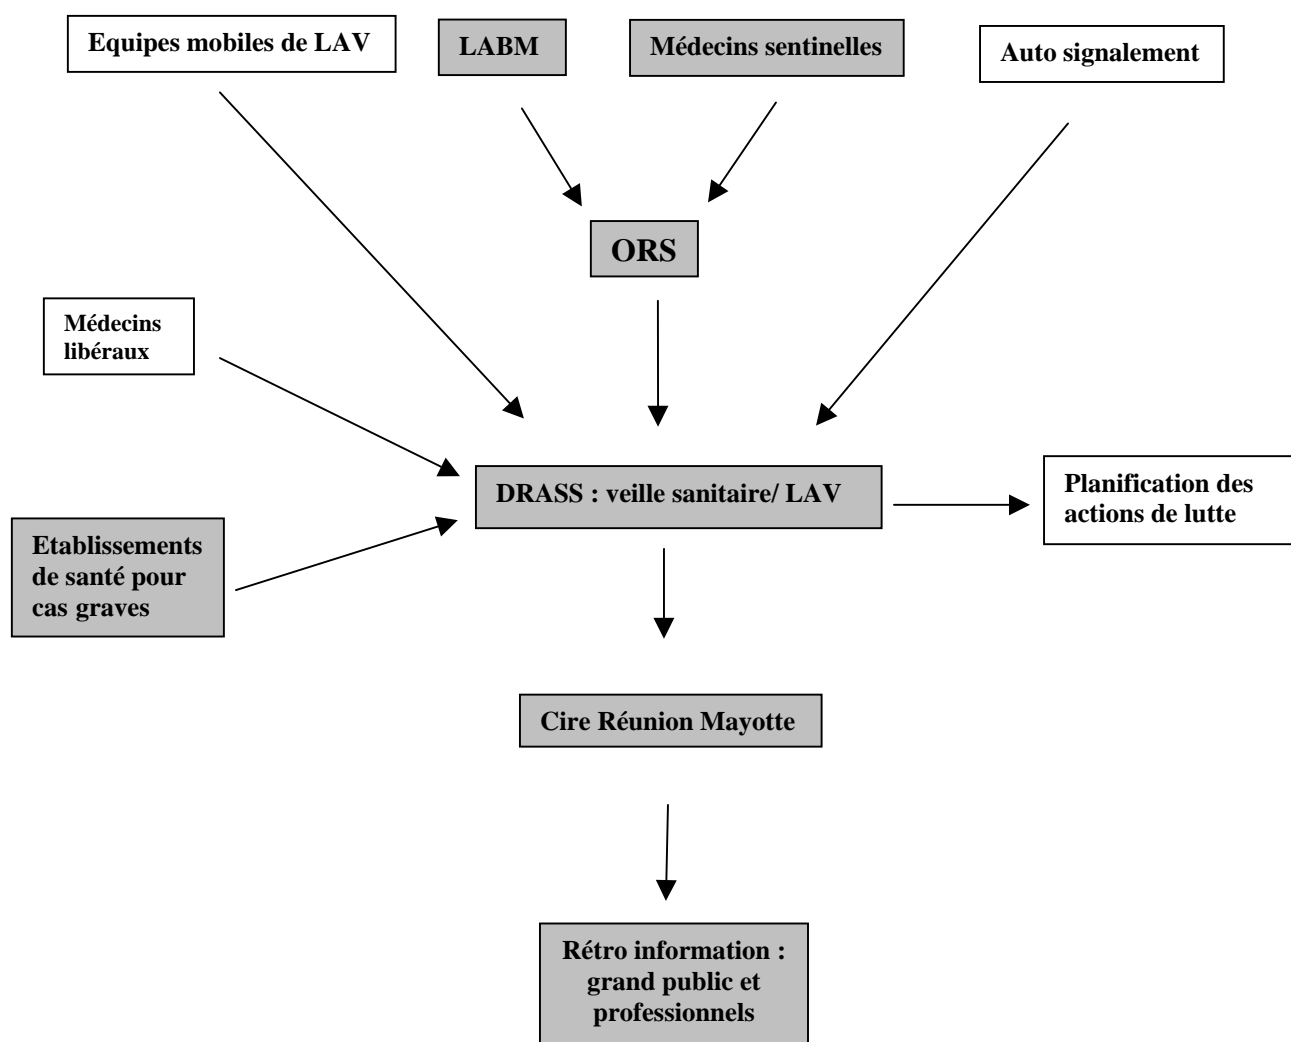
Equipes mobiles de LAV

LABM

Médecins sentinelles

Auto signalement

ORS

Médecins libéraux

DRASS : veille sanitaire/ LAV

Planification des actions de lutte

Etablissements de santé pour cas graves

Cire Réunion Mayotte

Rétro information : grand public et professionnels